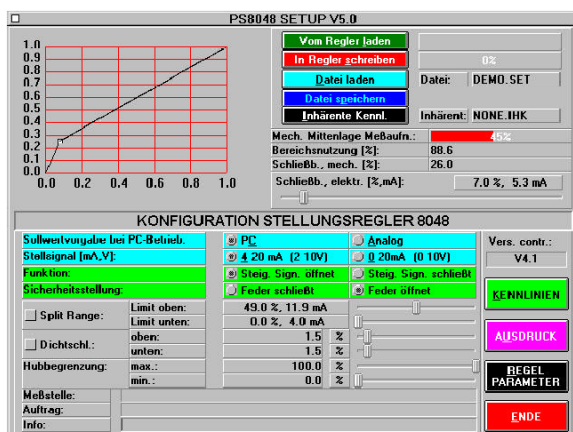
PS8048 SETUP V5.0

1.0
0.9
0.8
0.7
0.6
0.5
0.4
0.3
0.2
0.1
0.0

0.0 0.2 0.4 0.6 0.8 1.0

Vom Regler laden
In Regler schreiben
0%
Datei laden
Datei: DEMO.SET
Datei speichern
Inhärente Kennl.
Inhärent: NONE.IHK

Mech. Mittenlage Meßaufn.: 45%
Bereichsnutzung [%]: 88.6
Schließb., mech. [%]: 26.0
Schließb., elektr. [%,mA]: 7.0 %, 5.3 mA

KONFIGURATION STELLUNGSREGLER 8048

| | | | |
|---|---|---|---|
| Sollwertvorgabe bei PC-Betrieb. | | PC | Analog |
| Stellsignal [mA,V]: | | 4 20 mA (2 10V) | 0 20mA (0 10V) |
| Funktion: | | Steig. Sign. öffnet | Steig. Sign. schließt |
| Sicherheitsstellung: | | Feder schließt | Feder öffnet |
| Split Range: | Limit oben: | 49.0 %, 11.9 mA | |
| | Limit unten: | 0.0 %, 4.0 mA | |
| Dichtschl.: | oben: | 1.5 % | |
| | unten: | 1.5 % | |
| Hubbegrenzung: | max.: | 100.0 % | |
| | min.: | 0.0 % | |

Meßstelle:
Auftrag:
Info:

Vers. contr.:
V4.1
KENNLINIEN
AUSDRUCK
REGEL PARAMETER
ENDE